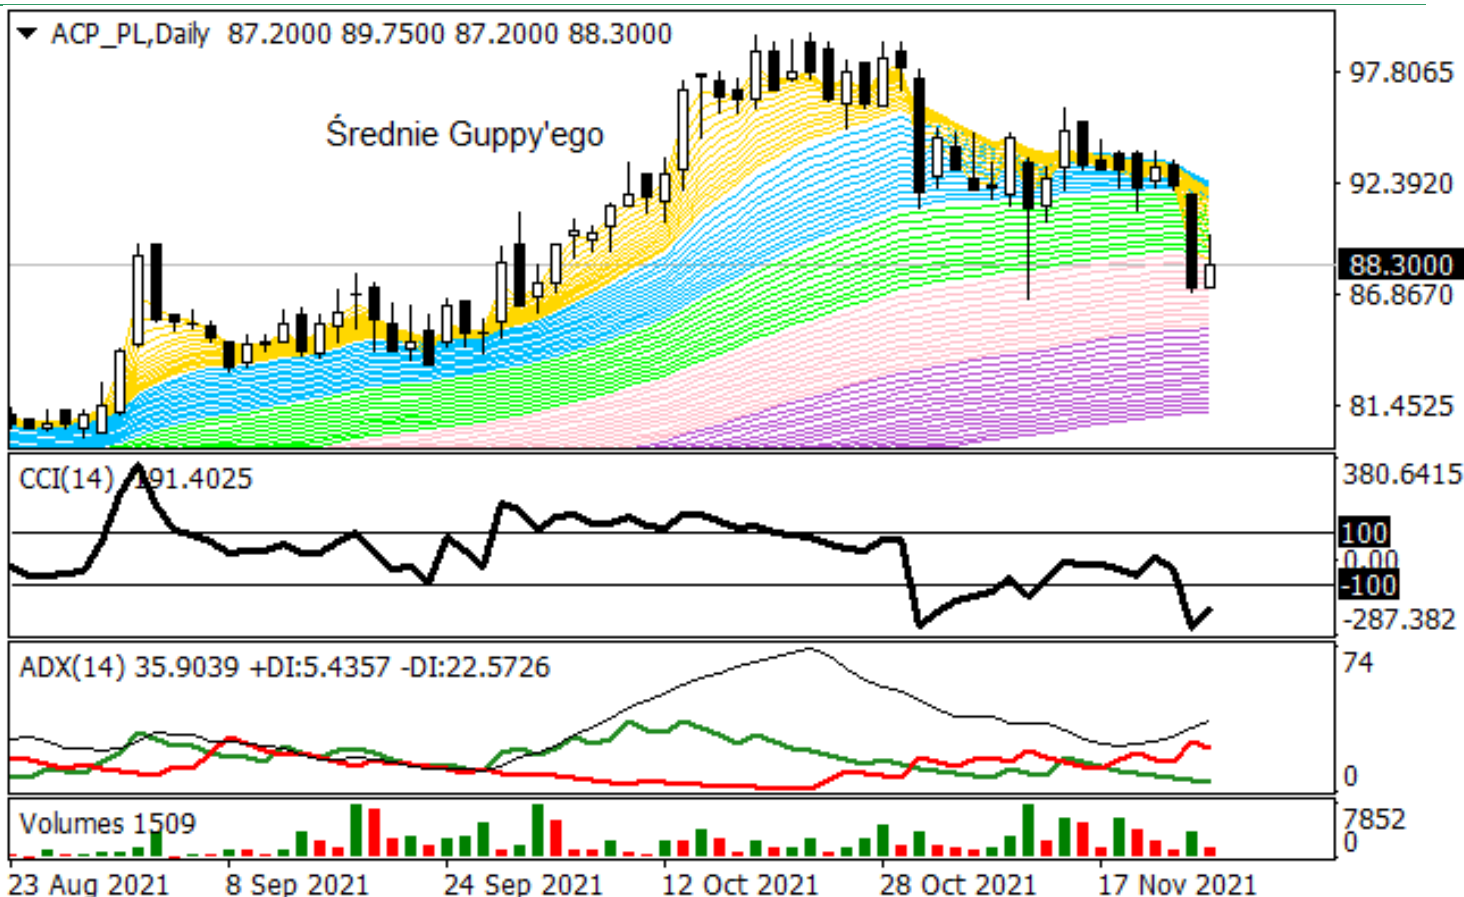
ACP_PL,Daily 87.2000 89.7500 87.2000 88.3000

Średnie Guppy'ego

97.8065
92.3920
88.3000
86.8670
81.4525

CCI(14) -191.4025
380.6415
100
0.00
-100
-287.382

ADX(14) 35.9039 +DI:5.4357 -DI:22.5726
74
0

Volumes 1509
7852
0

23 Aug 2021 8 Sep 2021 24 Sep 2021 12 Oct 2021 28 Oct 2021 17 Nov 2021